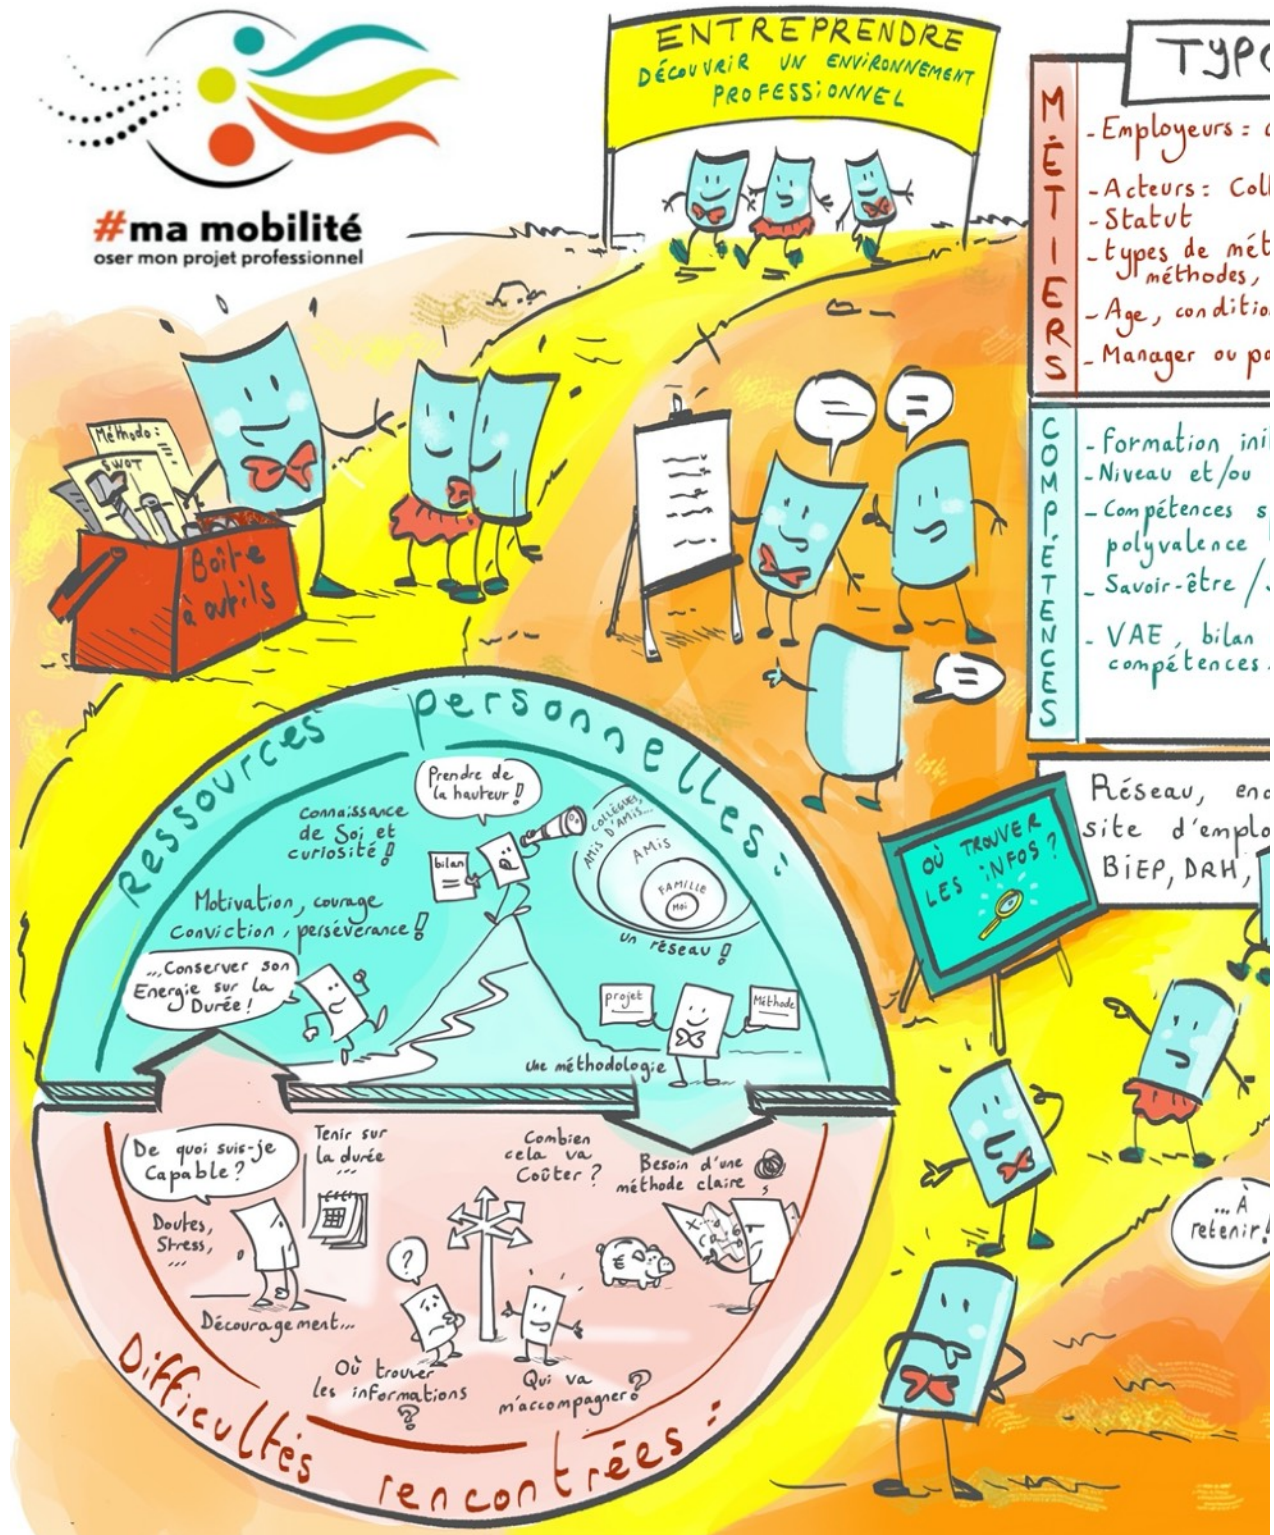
#ma mobilité
oser mon projet professionnel

ENTREPRENDRE
DÉCOUVRIR UN ENVIRONNEMENT PROFESSIONNEL

TYPO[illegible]

MÉTIERS
- Employeurs : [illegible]
- Acteurs : Coll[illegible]
- Statut
- types de mét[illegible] méthodes, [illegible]
- Age, condition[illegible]
- Manager ou p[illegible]

COMPÉTENCES
- formation ini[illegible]
- Niveau et/ou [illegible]
- Compétences s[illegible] polyvalence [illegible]
- Savoir-être / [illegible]
- VAE, bilan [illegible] compétences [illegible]

Réseau, en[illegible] site d'emplo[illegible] BIEP, DRH, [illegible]

OÙ TROUVER LES INFOS ?

Méthodo : SWOT
Boîte à outils

Ressources personnelles :
Prendre de la hauteur !
Connaissance de Soi et curiosité !
bilan
COLLÈGUES, AMIS D'AMIS...
AMIS
FAMILLE
Moi
un réseau !
Motivation, courage conviction, persévérance !
...Conserver son Energie sur la Durée !
projet
Méthode
une méthodologie

De quoi suis-je Capable ?
Tenir sur la durée ...
Combien cela va Coûter ?
Besoin d'une méthode claire
Doutes, Stress, ...
?
Découragement...
Où trouver les informations ?
Qui va m'accompagner ?
Difficultés rencontrées :

... À retenir !